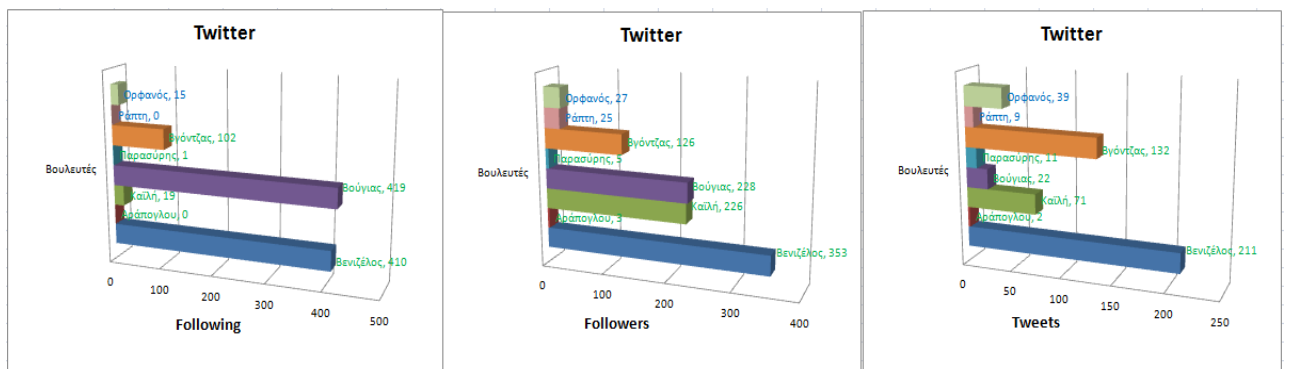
Twitter

Βουλευτές

Ορφανός, 15
Ράπτη, 0
Βγόντζας, 102
Παρασύρης, 1
Βούγιας, 419
Καϊλή, 19
Αράπογλου, 0
Βενιζέλος, 410

0 100 200 300 400 500

Following

Twitter

Βουλευτές

Ορφανός, 27
Ράπτη, 25
Βγόντζας, 126
Παρασύρης, 5
Βούγιας, 228
Καϊλή, 226
Αράπογλου, 3
Βενιζέλος, 353

0 100 200 300 400

Followers

Twitter

Βουλευτές

Ορφανός, 39
Ράπτη, 9
Βγόντζας, 132
Παρασύρης, 11
Βούγιας, 22
Καϊλή, 71
Αράπογλου, 2
Βενιζέλος, 211

0 50 100 150 200 250

Tweets